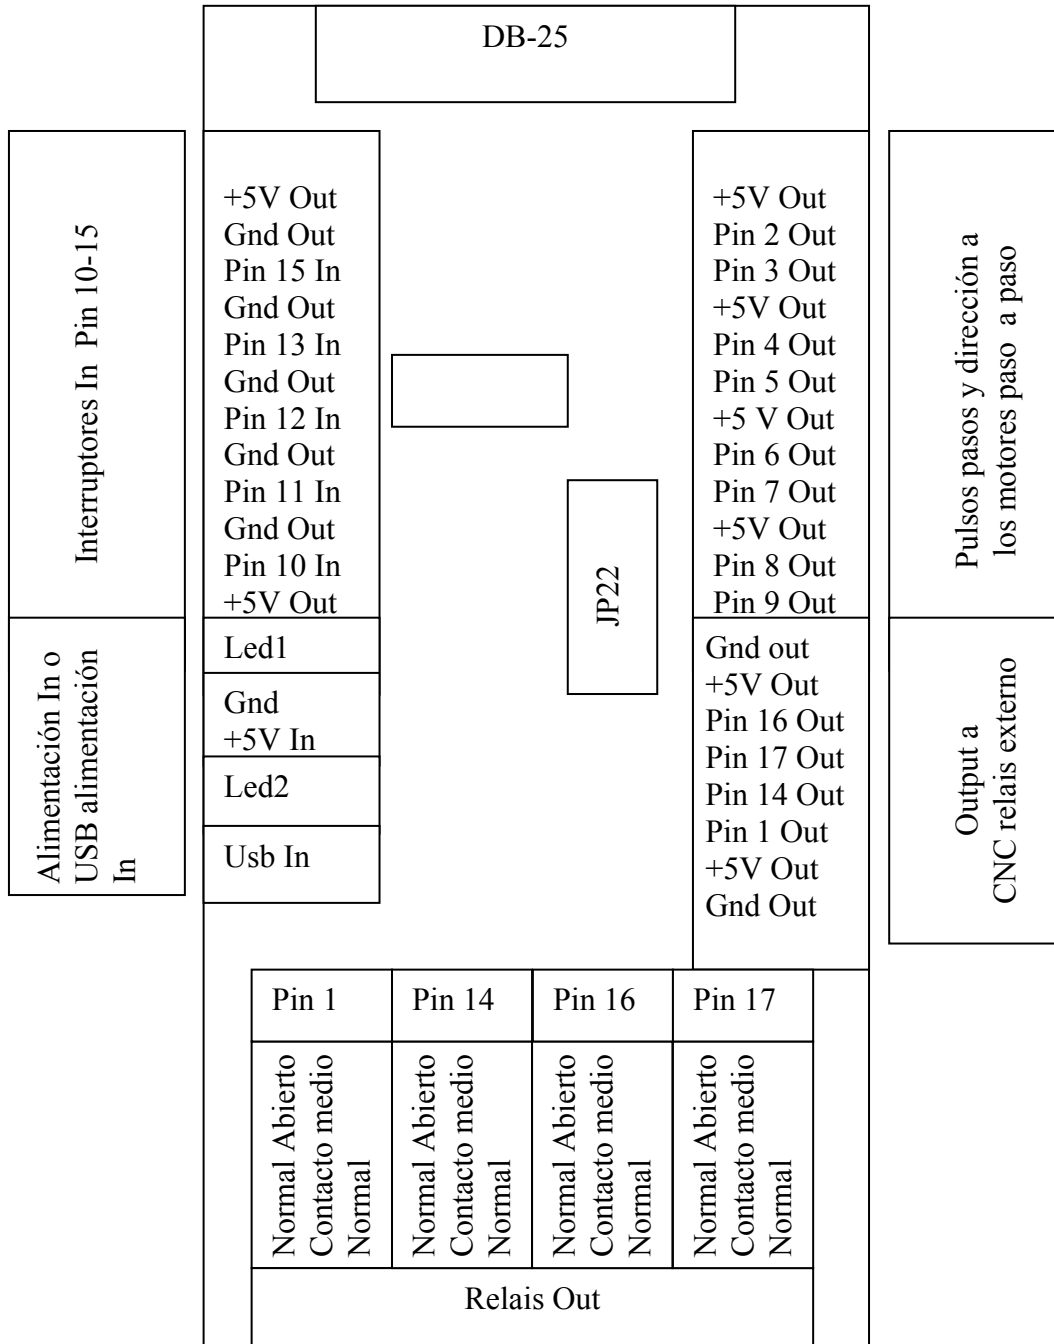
DB-25

Interruptores In Pin 10-15

+5V Out
Gnd Out
Pin 15 In
Gnd Out
Pin 13 In
Gnd Out
Pin 12 In
Gnd Out
Pin 11 In
Gnd Out
Pin 10 In
+5V Out

Led1

Gnd
+5V In

Led2

Usb In

Alimentación In o USB alimentación In

JP22

+5V Out
Pin 2 Out
Pin 3 Out
+5V Out
Pin 4 Out
Pin 5 Out
+5 V Out
Pin 6 Out
Pin 7 Out
+5V Out
Pin 8 Out
Pin 9 Out

Pulsos pasos y dirección a los motores paso a paso

Gnd out
+5V Out
Pin 16 Out
Pin 17 Out
Pin 14 Out
Pin 1 Out
+5V Out
Gnd Out

Output a CNC relais externo

| Pin 1 | Pin 14 | Pin 16 | Pin 17 |
|---|---|---|---|
| Normal Abierto Contacto medio Normal | Normal Abierto Contacto medio Normal | Normal Abierto Contacto medio Normal | Normal Abierto Contacto medio Normal |

Relais Out